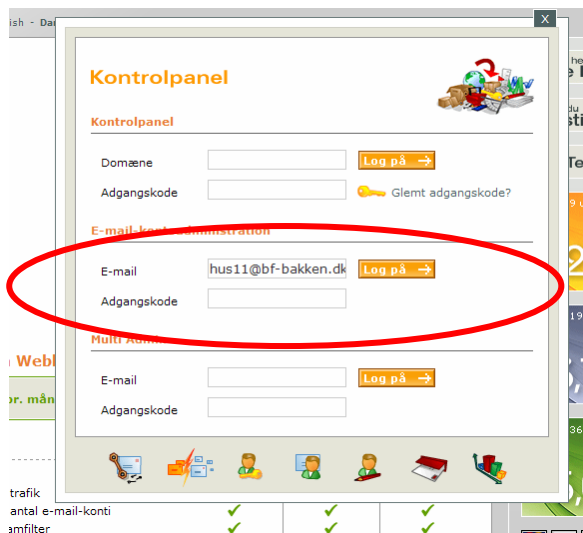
ish - Da

x

Kontrolpanel

Kontrolpanel

Domæne

Log på

Adgangskode

Glemt adgangskode?

E-mail-kont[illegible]administration

E-mail

hus11@bf-bakken.dk

Log på

Adgangskode

Multi Adm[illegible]

E-mail

Log på

Adgangskode

Webl

or. mån

trafik

antal e-mail-konti

amfilter